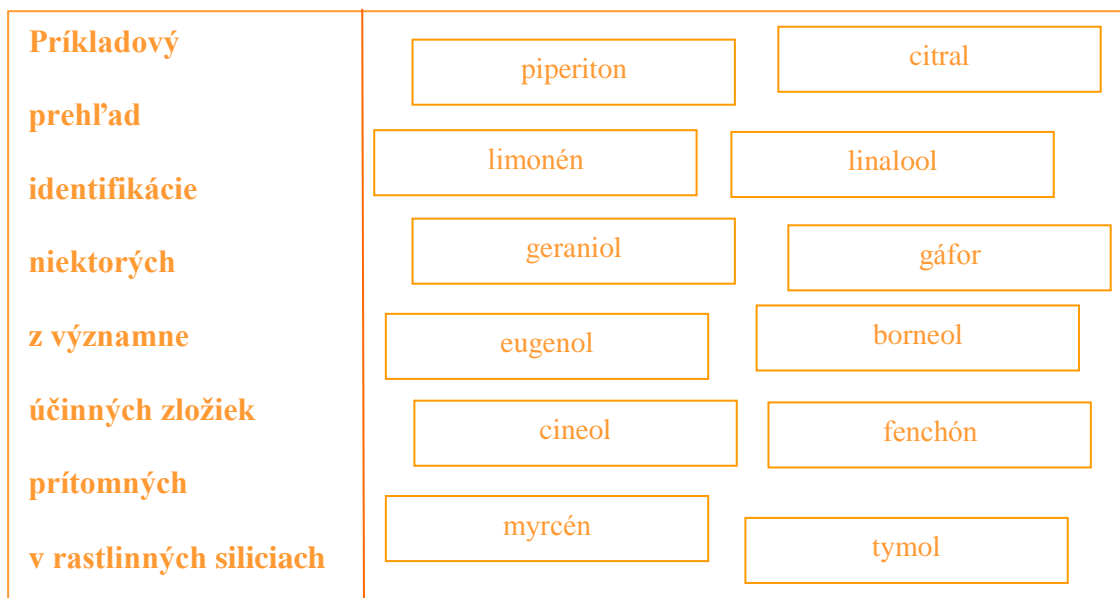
Príkladový prehľad identifikácie niektorých z významne účinných zložiek prítomných v rastlinných siliciach

piperiton

citral

limonén

linalool

geraniol

gáfor

eugenol

borneol

cineol

fenchón

myrcén

tymol